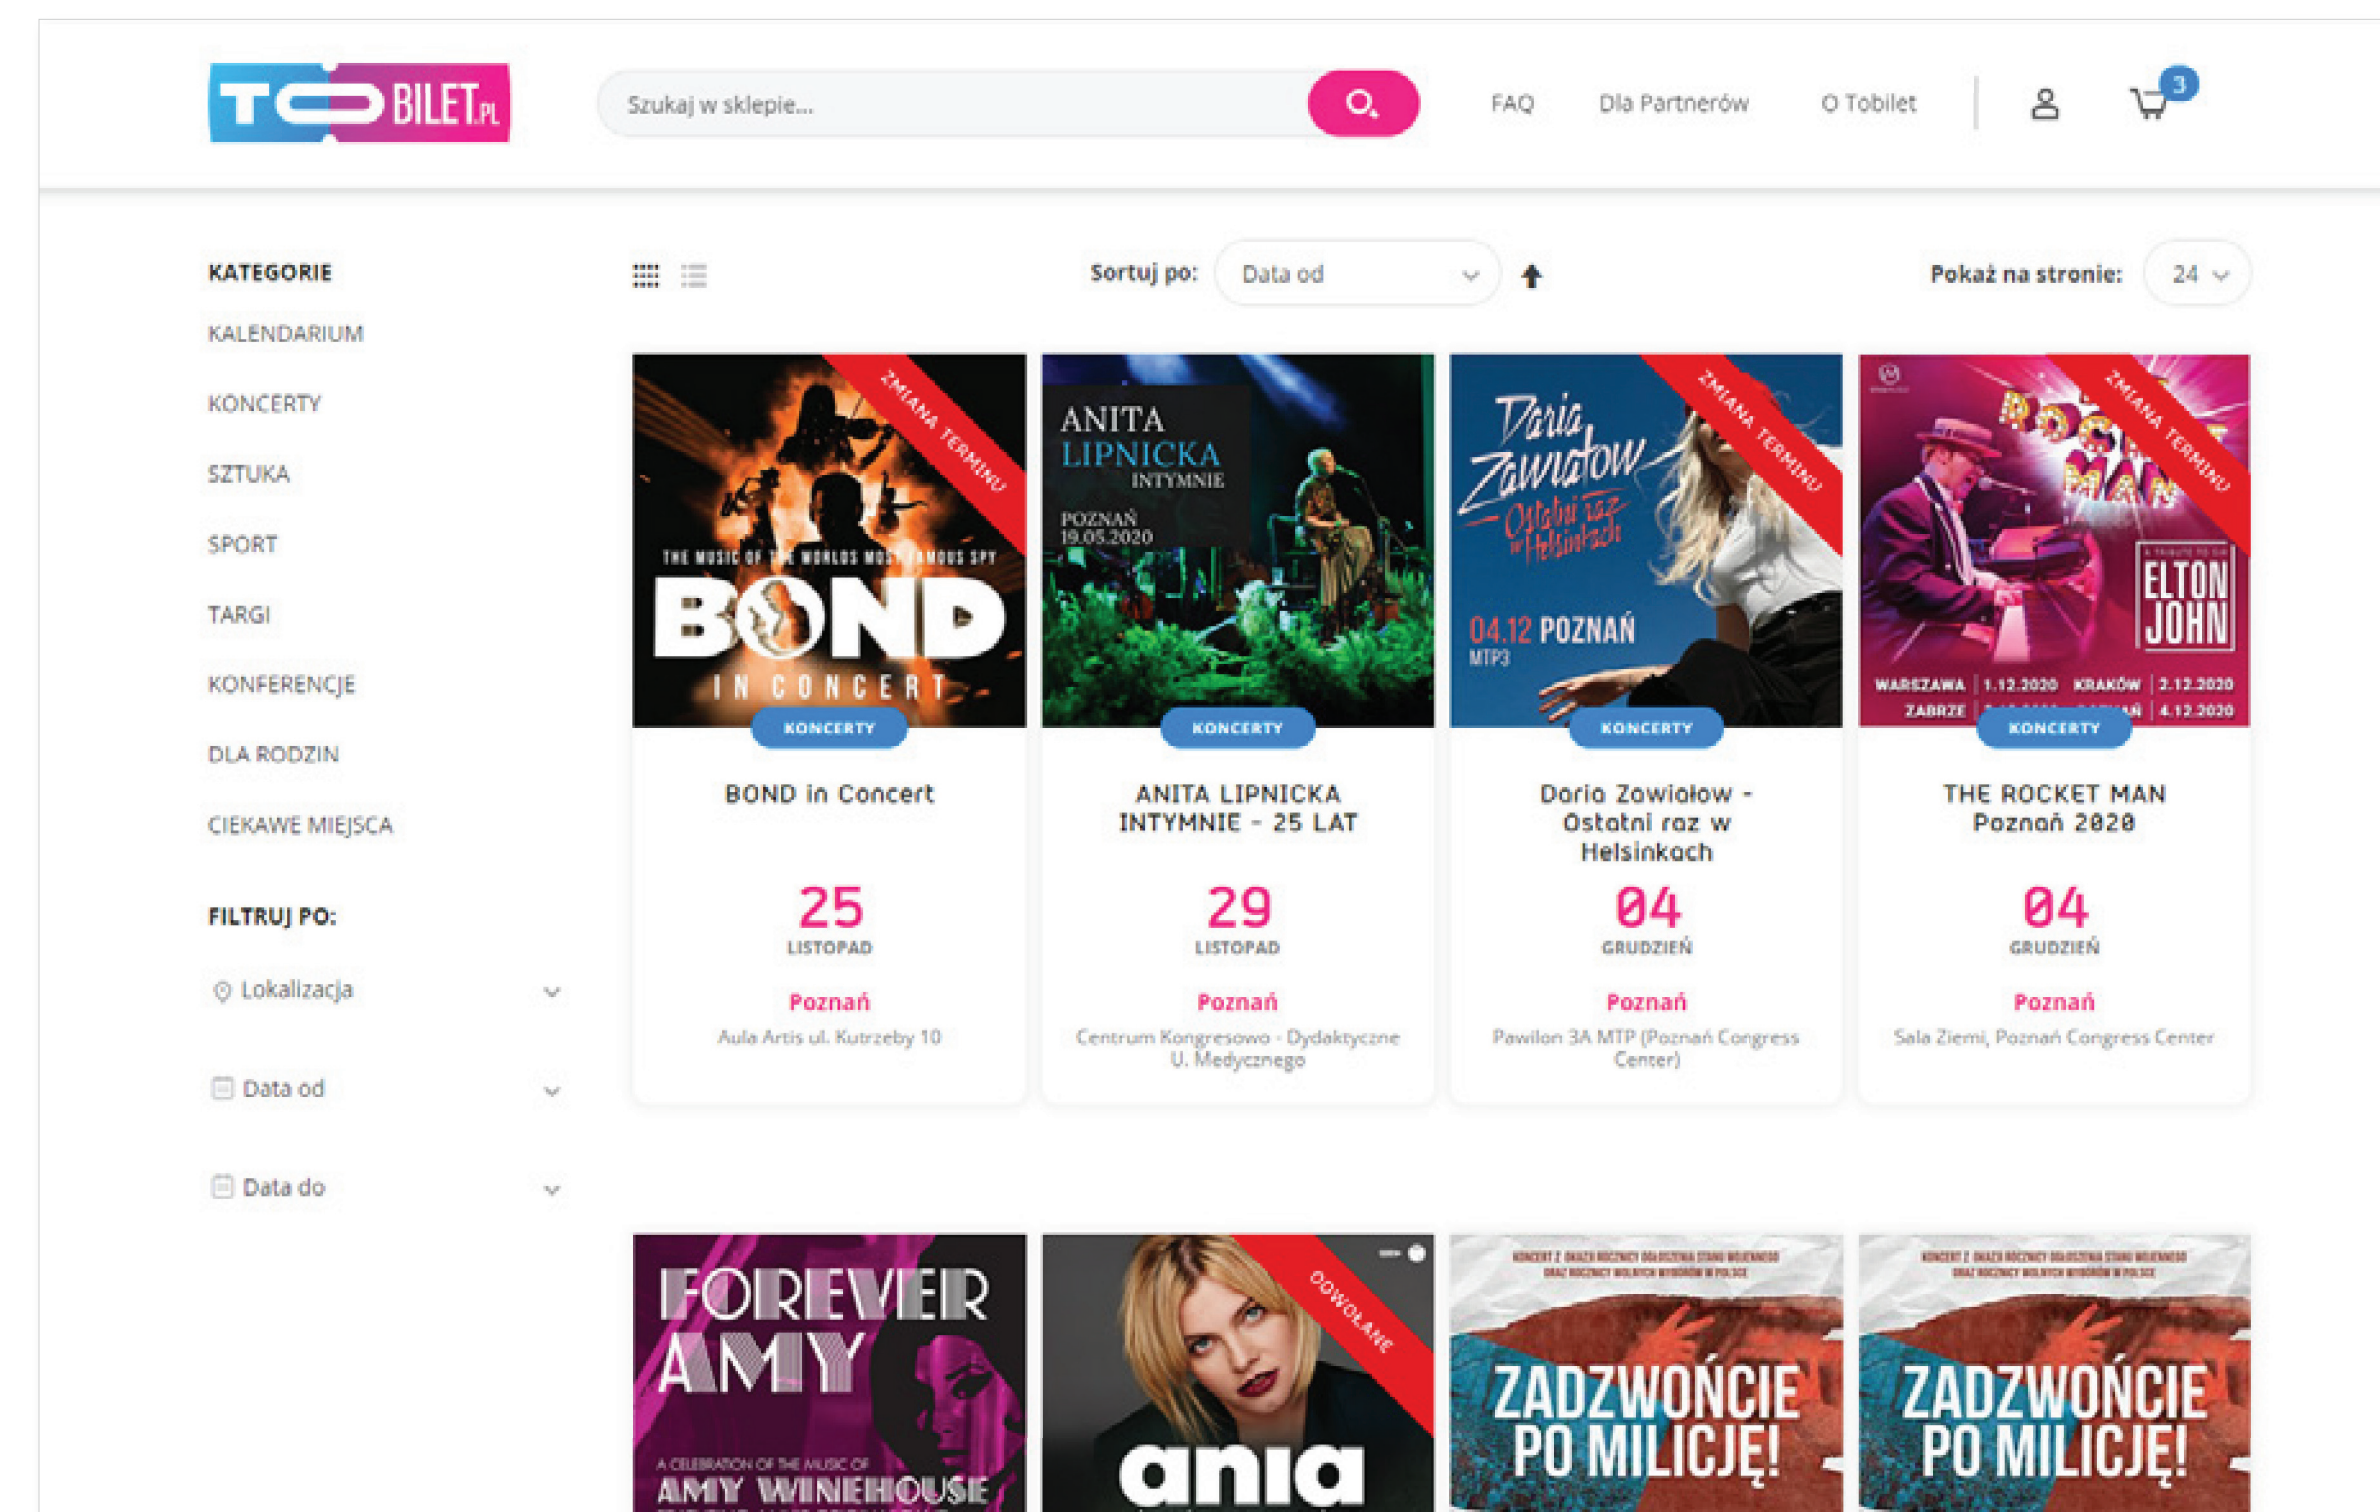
TOBILET.PL

Szukaj w sklepie...

FAQ Dla Partnerów O Tobilet

3

KATEGORIE

KALENDARIUM

KONCERTY

SZTUKA

SPORT

TARGI

KONFERENCJE

DLA RODZIN

CIEKAWE MIEJSCA

FILTRUJ PO:

Lokalizacja

Data od

Data do

Sortuj po: Data od

Pokaż na stronie: 24

ZMIANA TERMINU

THE MUSIC OF THE WORLDS MOST FAMOUS SPY

BOND IN CONCERT

KONCERTY

BOND in Concert

25

LISTOPAD

Poznań

Aula Artis ul. Kutrzeby 10

ANITA LIPNICKA INTYMNIE

POZNAŃ 19.05.2020

KONCERTY

ANITA LIPNICKA INTYMNIE - 25 LAT

29

LISTOPAD

Poznań

Centrum Kongresowo - Dydaktyczne U. Medycznego

ZMIANA TERMINU

Daria Zawiałow

Ostatni raz w Helsinkach

04.12 POZNAŃ

MTP3

KONCERTY

Daria Zawiałow - Ostatni raz w Helsinkach

04

GRUDZIEŃ

Poznań

Pawilon 3A MTP (Poznań Congress Center)

ZMIANA TERMINU

ROCKET MAN

A TRIBUTE TO SIR ELTON JOHN

WARSZAWA 1.12.2020 KRAKÓW 2.12.2020

ZABRZE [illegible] 4.12.2020

KONCERTY

THE ROCKET MAN Poznań 2020

04

GRUDZIEŃ

Poznań

Sala Ziemi, Poznań Congress Center

FOREVER AMY

A CELEBRATION OF THE MUSIC OF

AMY WINEHOUSE

ODWOŁANE

ania

ZADZWOŃCIE PO MILICJĘ!

ZADZWOŃCIE PO MILICJĘ!